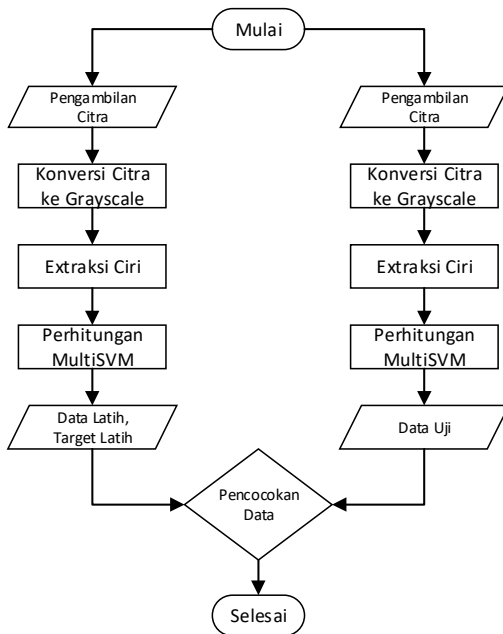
Mulai

Pengambilan Citra

Konversi Citra ke Grayscale

Extraksi Ciri

Perhitungan MultiSVM

Data Latih, Target Latih

Pengambilan Citra

Konversi Citra ke Grayscale

Extraksi Ciri

Perhitungan MultiSVM

Data Uji

Pencocokan Data

Selesai